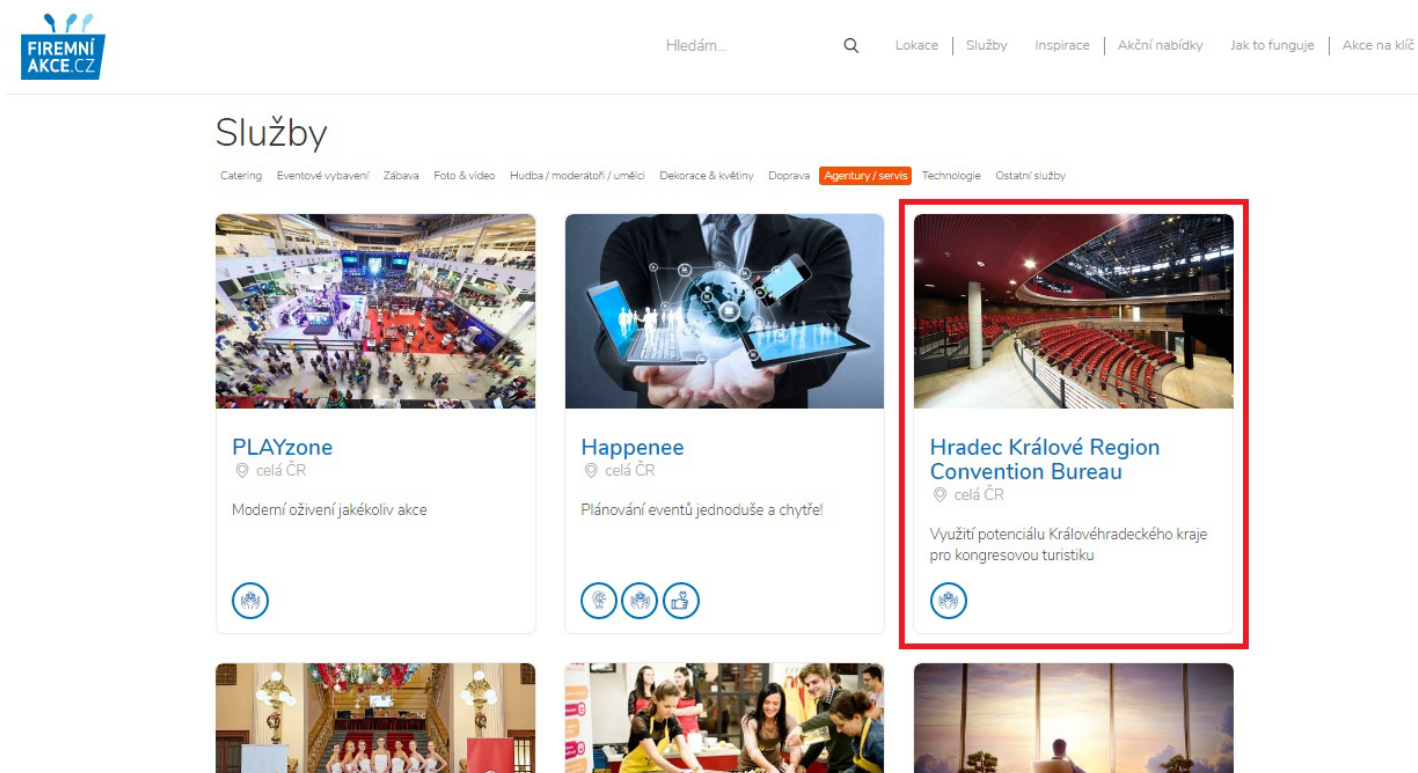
FIREMNÍ AKCE.CZ

Hledám...

Lokace | Služby Inspirace | Akční nabídky Jak to funguje | Akce na klíč

Služby

Catering Eventové vybavení Zábava Foto & video Hudba / moderátoři / umělci Dekorace & květiny Doprava Agentury / servis Technologie Ostatní služby

PLAYzone
celá ČR
Moderní oživení jakékoliv akce

Happenee
celá ČR
Plánování eventů jednoduše a chytře!

Hradec Králové Region Convention Bureau
celá ČR
Využití potenciálu Královéhradeckého kraje pro kongresovou turistiku